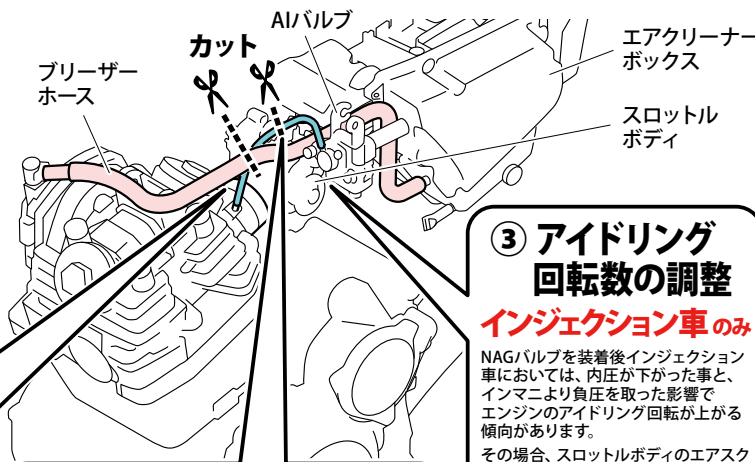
AIバルブ

カット

ブリーザーホース

エアクリーナーボックス

スロットルボディ

③ アイドリング回転数の調整

インジェクション車のみ

NAGバルブを装着後インジェクション車においては、内圧が下がった事と、インマニより負圧を取った影響でエンジンのアイドリング回転が上がる傾向があります。

その場合、スロットルボディのエアスク